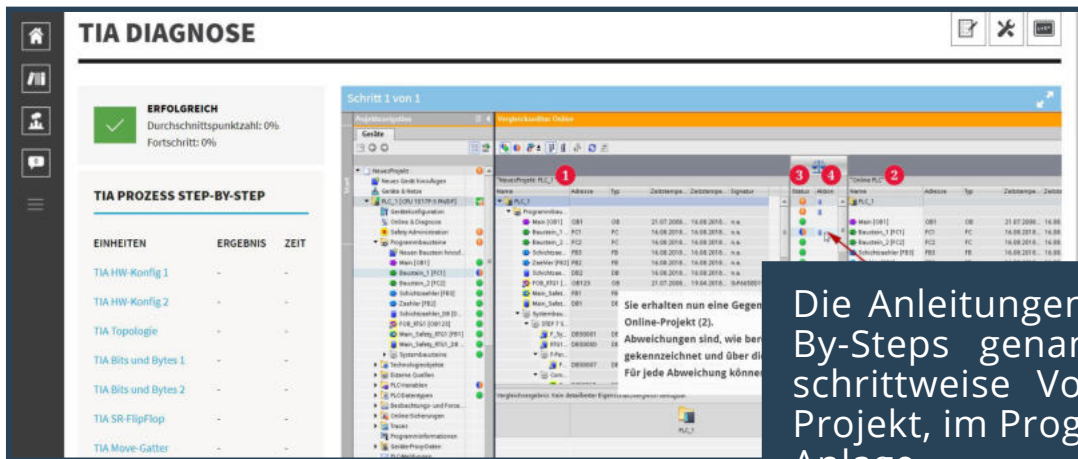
TIA DIAGNOSE

ERFOLGREICH
Durchschnittspunktzahl: 0%
Fortschritt: 0%

TIA PROZESS STEP-BY-STEP

| EINHEITEN | ERGEBNIS | ZEIT |
|---|---|---|
| TIA HW-Konfig 1 | - | - |
| TIA HW-Konfig 2 | - | - |
| TIA Topologie | - | - |
| TIA Bits und Bytes 1 | - | - |
| TIA Bits und Bytes 2 | - | - |
| TIA SR-FlipFlop | - | - |
| TIA Move-Gatter | - | - |

Schritt 1 von 1

Projektnavigation
Geräte
Vergleichseditor Online

1
2
3
4

Status Aktion

Sie erhalten nun eine Gegen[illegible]
Online-Projekt (2).
Abweichungen sind, wie ber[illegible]
gekennzeichnet und über di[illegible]
Für jede Abweichung könne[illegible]

Die Anleitungen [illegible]
By-Steps genau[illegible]
schrittweise Vo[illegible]
Projekt, im Prog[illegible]
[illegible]